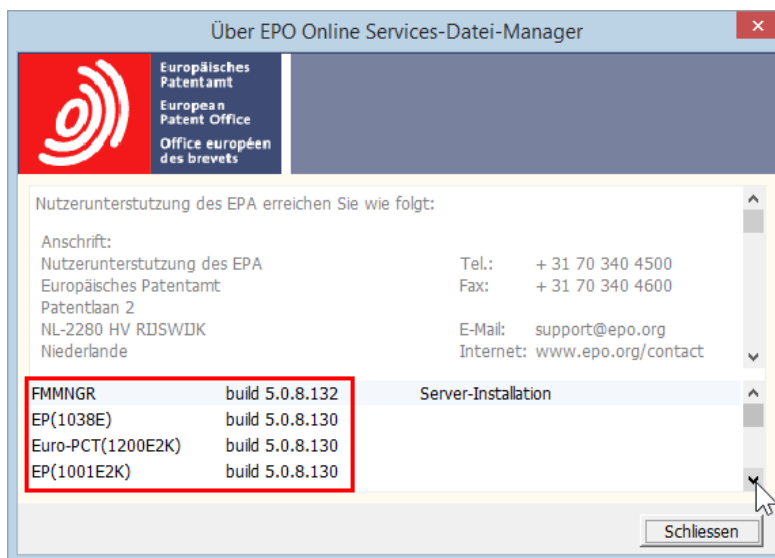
Über EPO Online Services-Datei-Manager

Europäisches Patentamt
European Patent Office
Office européen des brevets

Nutzerunterstutzung des EPA erreichen Sie wie folgt:

Anschrift:
Nutzerunterstutzung des EPA
Europäisches Patentamt
Patentlaan 2
NL-2280 HV RIJSWIJK
Niederlande

Tel.: + 31 70 340 4500
Fax: + 31 70 340 4600

E-Mail: support@epo.org
Internet: www.epo.org/contact

| | | |
|---|---|---|
| FMMNGR | build 5.0.8.132 | Server-Installation |
| EP(1038E) | build 5.0.8.130 | |
| Euro-PCT(1200E2K) | build 5.0.8.130 | |
| EP(1001E2K) | build 5.0.8.130 | |

Schliessen